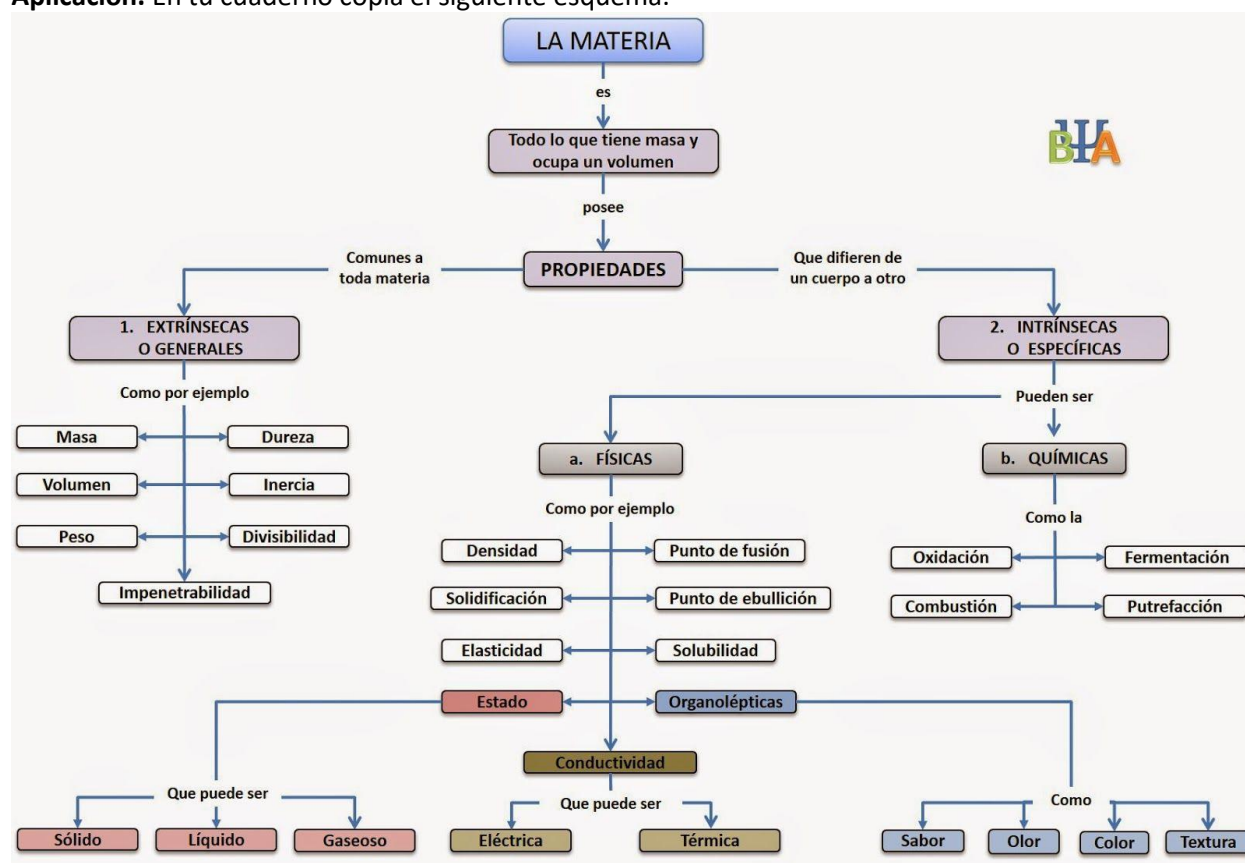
**Aplicación:** En tu cuaderno copia el siguiente esquema:

LA MATERIA

es

Todo lo que tiene masa y ocupa un volumen

BHA

posee

PROPIEDADES

Comunes a toda materia

Que difieren de un cuerpo a otro

1. EXTRÍNSECAS O GENERALES

2. INTRÍNSECAS O ESPECÍFICAS

Como por ejemplo

Masa

Dureza

Volumen

Inercia

Peso

Divisibilidad

Impenetrabilidad

Pueden ser

a. FÍSICAS

b. QUÍMICAS

Como por ejemplo

Densidad

Punto de fusión

Solidificación

Punto de ebullición

Elasticidad

Solubilidad

Como la

Oxidación

Fermentación

Combustión

Putrefacción

Estado

Organolépticas

Conductividad

Que puede ser

Sólido

Líquido

Gaseoso

Que puede ser

Eléctrica

Térmica

Como

Sabor

Olor

Color

Textura